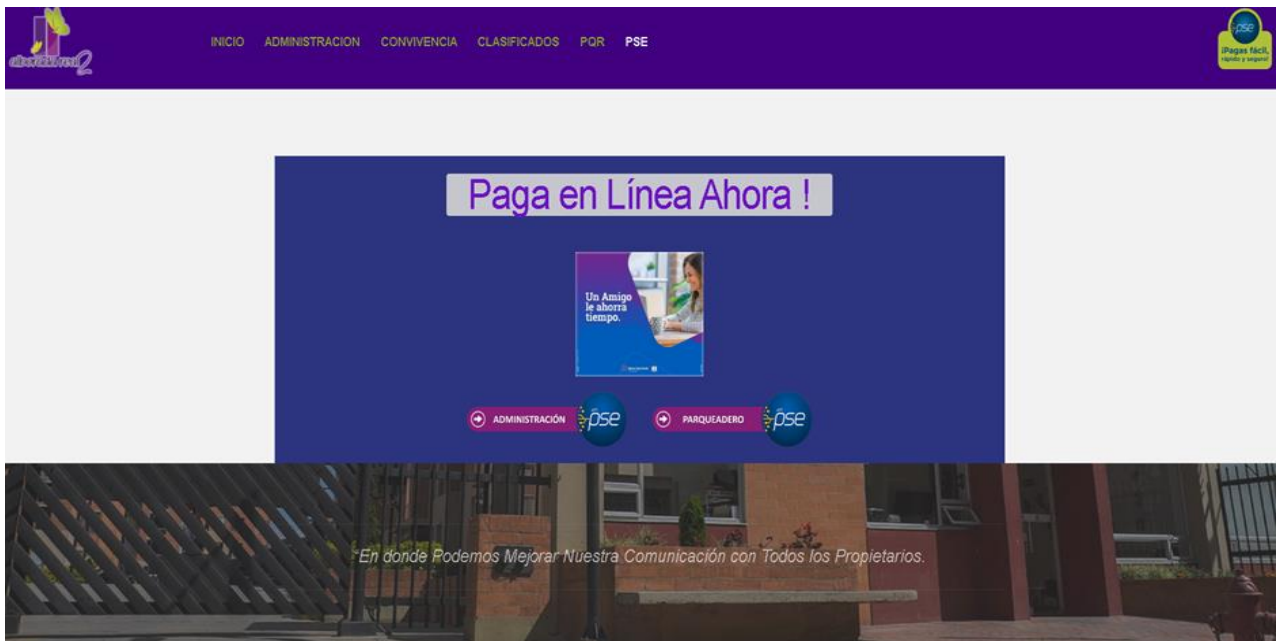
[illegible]

INICIO ADMINISTRACION CONVIVENCIA CLASIFICADOS PQR PSE

pse ¡Pagas fácil, rápido y seguro!

Paga en Línea Ahora !

Un Amigo le ahorra tiempo.

ADMINISTRACIÓN pse

PARQUEADERO pse

En donde Podemos Mejorar Nuestra Comunicación con Todos los Propietarios.